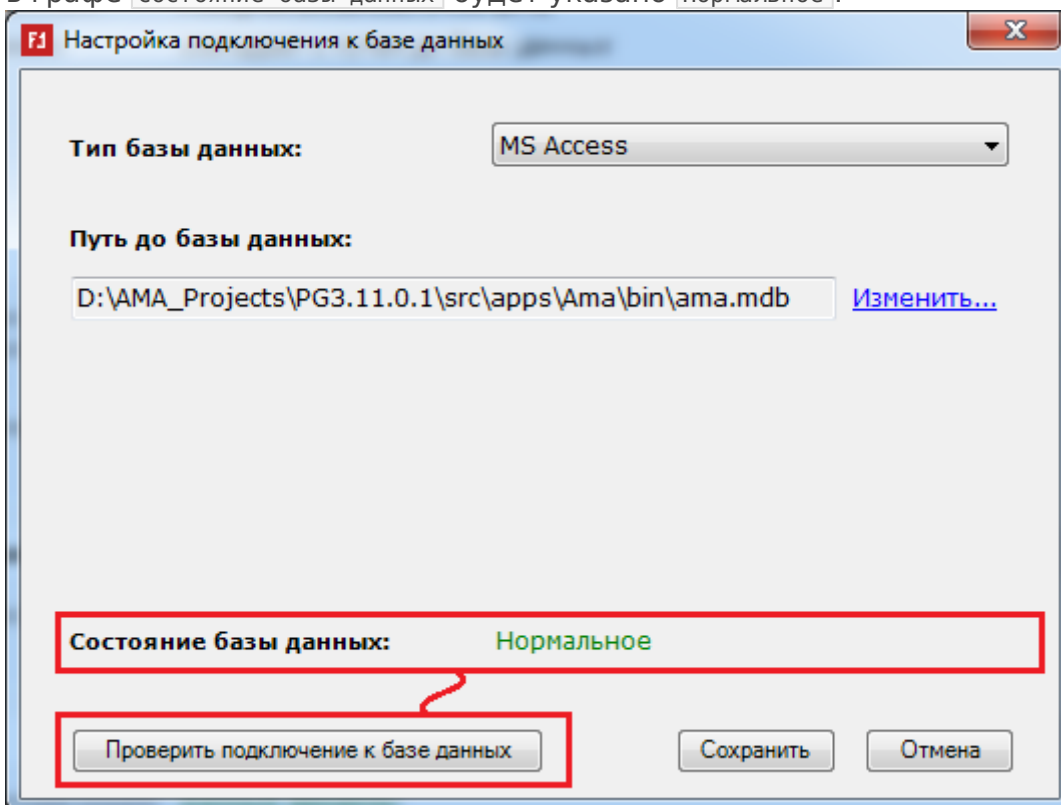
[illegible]

F1 Настройка подключения к базе данных

Тип базы данных: MS Access

Путь до базы данных:

D:\AMA_Projects\PG3.11.0.1\src\apps\Ama\bin\ama.mdb Изменить...

Состояние базы данных: Нормальное

Проверить подключение к базе данных

Сохранить

Отмена